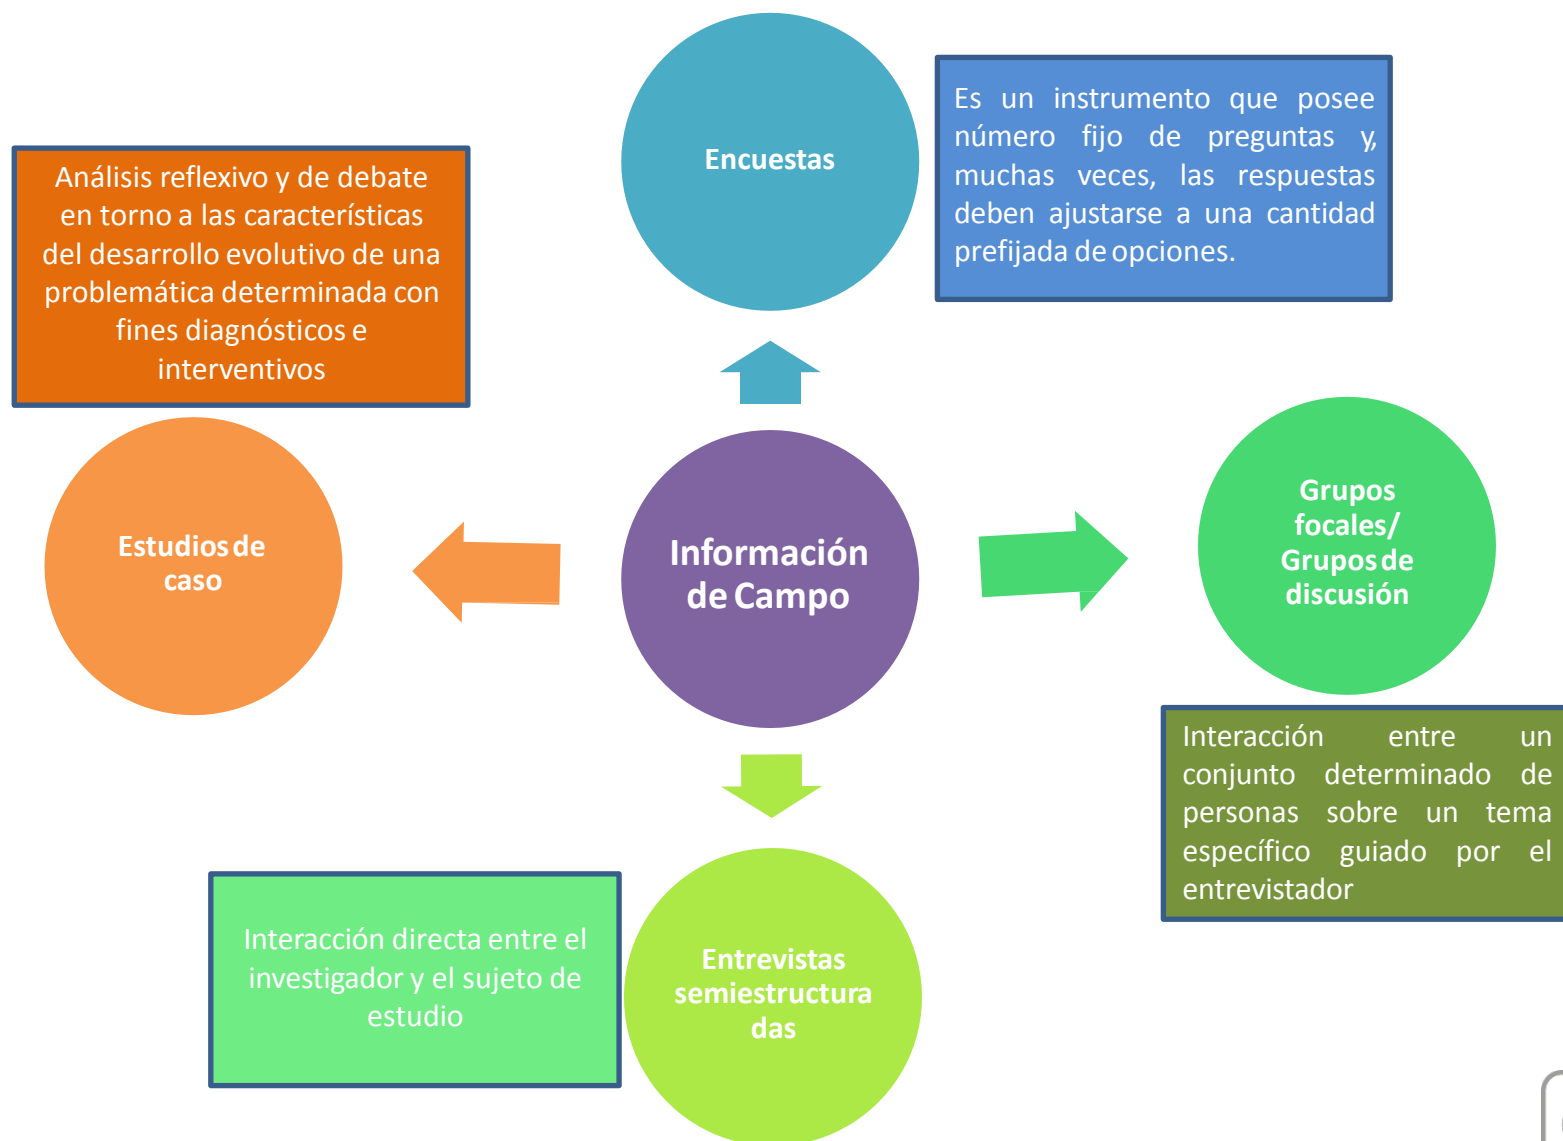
Encuestas

Es un instrumento que posee número fijo de preguntas y, muchas veces, las respuestas deben ajustarse a una cantidad prefijada de opciones.

Análisis reflexivo y de debate en torno a las características del desarrollo evolutivo de una problemática determinada con fines diagnósticos e interventivos

Estudios de caso

Información de Campo

Grupos focales/ Grupos de discusión

Interacción entre un conjunto determinado de personas sobre un tema específico guiado por el entrevistador

Interacción directa entre el investigador y el sujeto de estudio

Entrevistas semiestructuradas